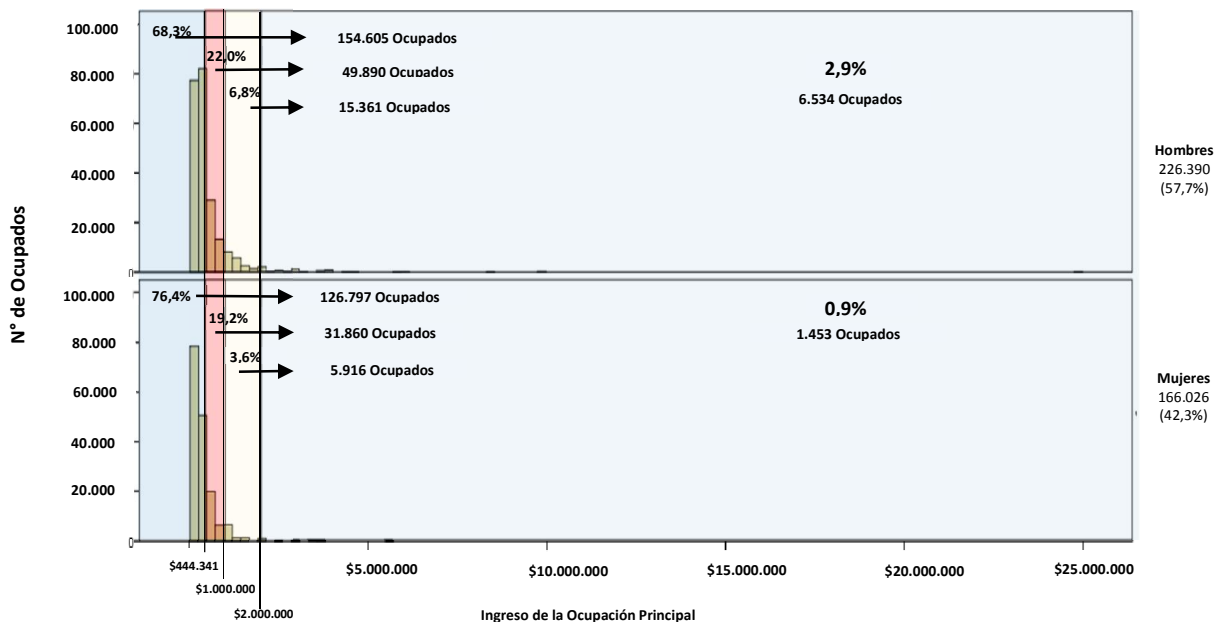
N° de Ocupados

100.000
80.000
60.000
40.000
20.000
0

68,3%
154.605 Ocupados
22,0%
49.890 Ocupados
6,8%
15.361 Ocupados
2,9%
6.534 Ocupados

Hombres
226.390
(57,7%)

100.000
80.000
60.000
40.000
20.000
0

76,4%
126.797 Ocupados
19,2%
31.860 Ocupados
3,6%
5.916 Ocupados
0,9%
1.453 Ocupados

Mujeres
166.026
(42,3%)

$444.341
$1.000.000
$2.000.000
$5.000.000
$10.000.000
$15.000.000
$20.000.000
$25.000.000

Ingreso de la Ocupación Principal